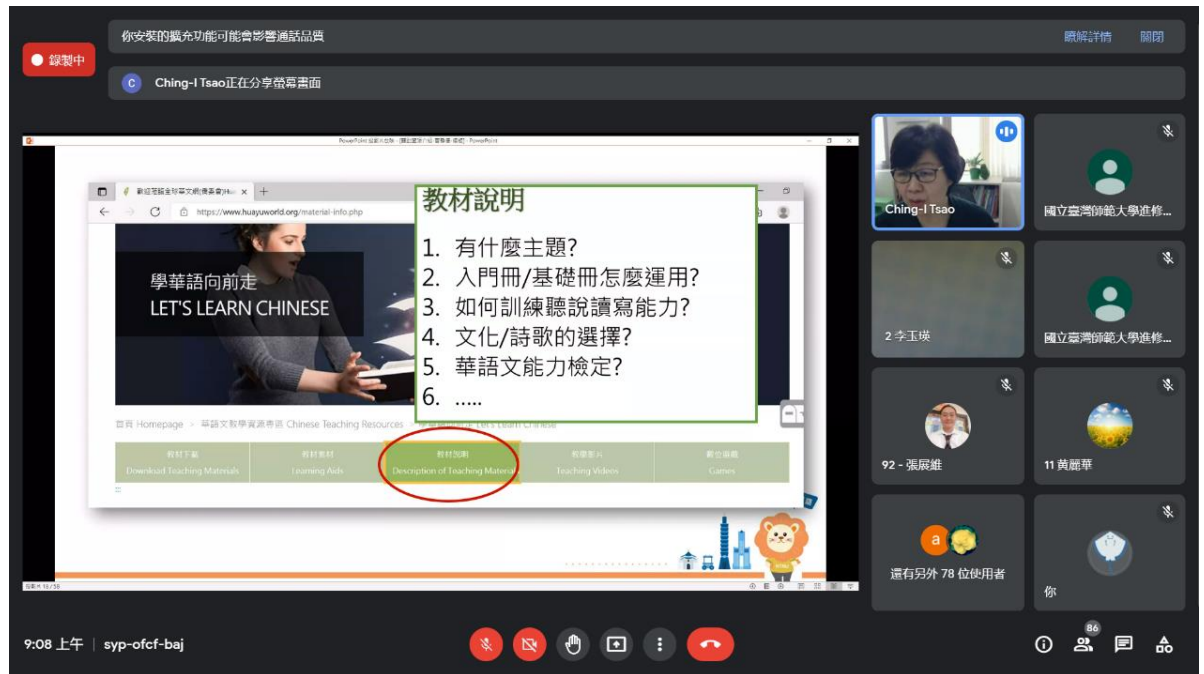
● 錄製中

你安裝的擴充功能可能會影響通話品質

瞭解詳情 關閉

C Ching-I Tsao正在分享螢幕畫面

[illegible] - PowerPoint

https://www.huayuworld.org/material-info.php

學華語向前走
LET'S LEARN CHINESE

教材說明

1. 有什麼主題?
2. 入門冊/基礎冊怎麼運用?
3. 如何訓練聽說讀寫能力?
4. 文化/詩歌的選擇?
5. 華語文能力檢定?
6. .....

首頁 Homepage > 華語文教學資源專區 Chinese Teaching Resources > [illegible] Let's Learn Chinese

| 教材下載 Download Teaching Materials | 教學教材 Learning Aids | 教材說明 Description of Teaching Materials | 教學影片 Teaching Videos | 數位遊戲 Games |
|---|---|---|---|---|

Ching-I Tsao

國立臺灣師範大學進修...

2 李玉瑛

國立臺灣師範大學進修...

92 - 張展維

11 黃麗華

a

還有另外 78 位使用者

你

9:08 上午 | syp-ofcf-baj

86